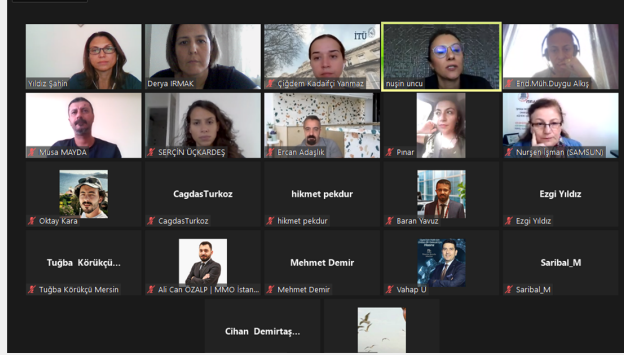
Yildiz Şahin
Derya IRMAK
İTÜ
Çiğdem Kadaifçi Yanmaz
nuşin uncu
End.Müh.Duygu Alkış

Musa MAYDA
SERÇİN ÜÇKARDEŞ
Ercan Adaşlık
Pınar
Nurşen İşman (SAMSUN)

Oktay Kara
CagdasTurkoz
CagdasTurkoz
hikmet pekdur
hikmet pekdur
Baran Yavuz
Ezgi Yıldız
Ezgi Yildiz

Tuğba Körükçü...
Tuğba Körükçü Mersin
Ali Can ÖZALP | MMO İstan...
Mehmet Demir
Mehmet Demir
Vahap U
Saribal_M
Saribal_M

Cihan Demirtaş...